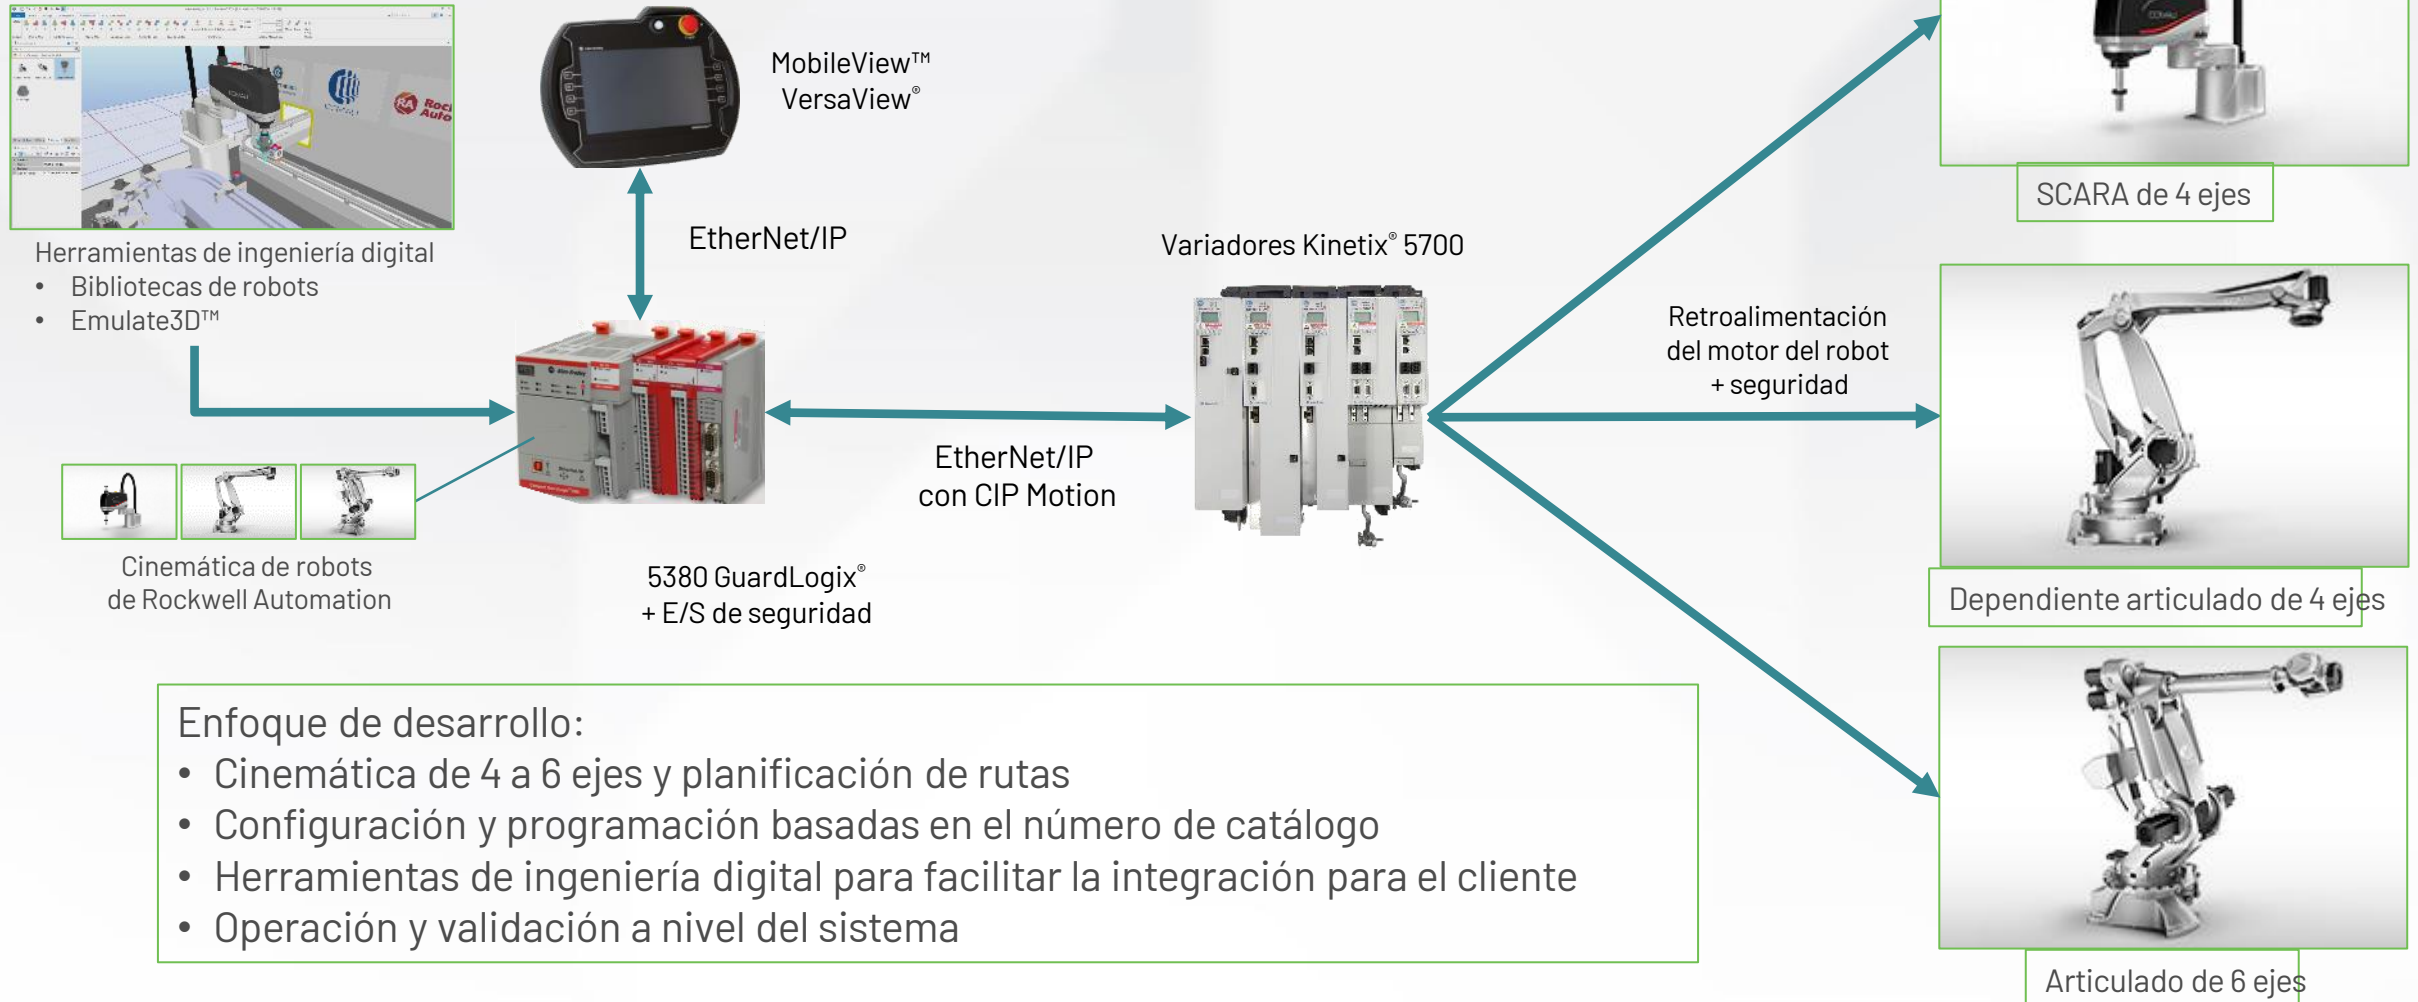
Herramientas de ingeniería digital
• Bibliotecas de robots
• Emulate3D™

MobileView™
VersaView®

EtherNet/IP

Cinemática de robots
de Rockwell Automation

5380 GuardLogix®
+ E/S de seguridad

EtherNet/IP
con CIP Motion

Variadores Kinetix® 5700

Retroalimentación
del motor del robot
+ seguridad

SCARA de 4 ejes

Dependiente articulado de 4 ejes

Articulado de 6 ejes

Enfoque de desarrollo:
• Cinemática de 4 a 6 ejes y planificación de rutas
• Configuración y programación basadas en el número de catálogo
• Herramientas de ingeniería digital para facilitar la integración para el cliente
• Operación y validación a nivel del sistema